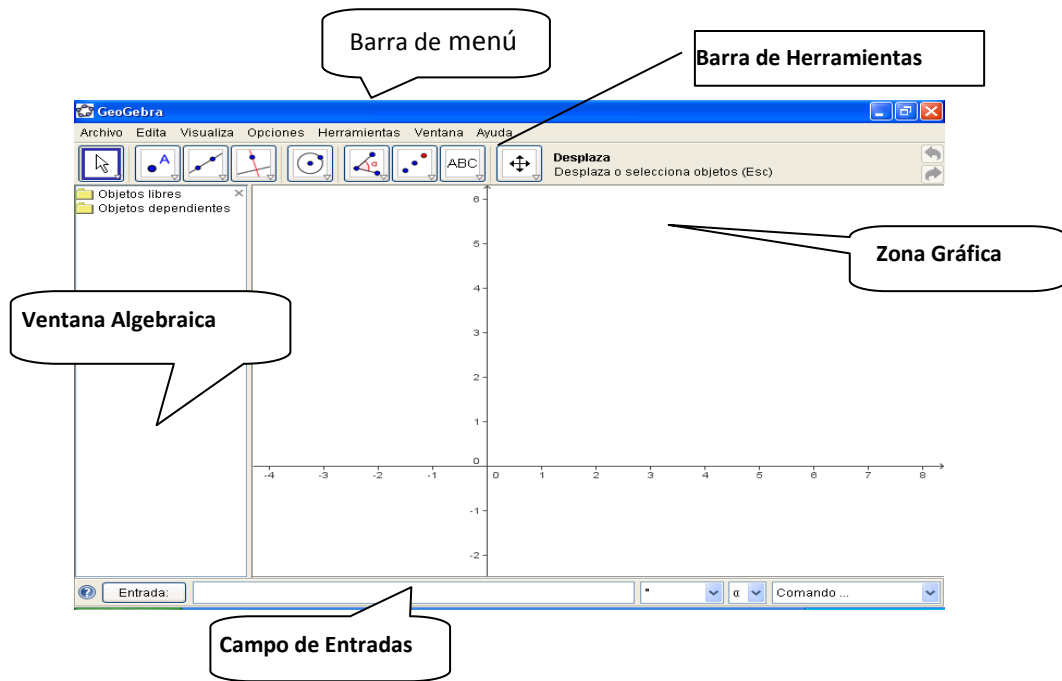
Barra de menú

Barra de Herramientas

GeoGebra

Archivo Edita Visualiza Opciones Herramientas Ventana Ayuda

A

ABC

Desplaza
Desplaza o selecciona objetos (Esc)

Objetos libres
Objetos dependientes

Zona Gráfica

Ventana Algebraica

6
5
4
3
2
1
0
-1
-2

-4 -3 -2 -1 0 1 2 3 4 5 6 7 8

Entrada:

α

Comando ...

Campo de Entradas